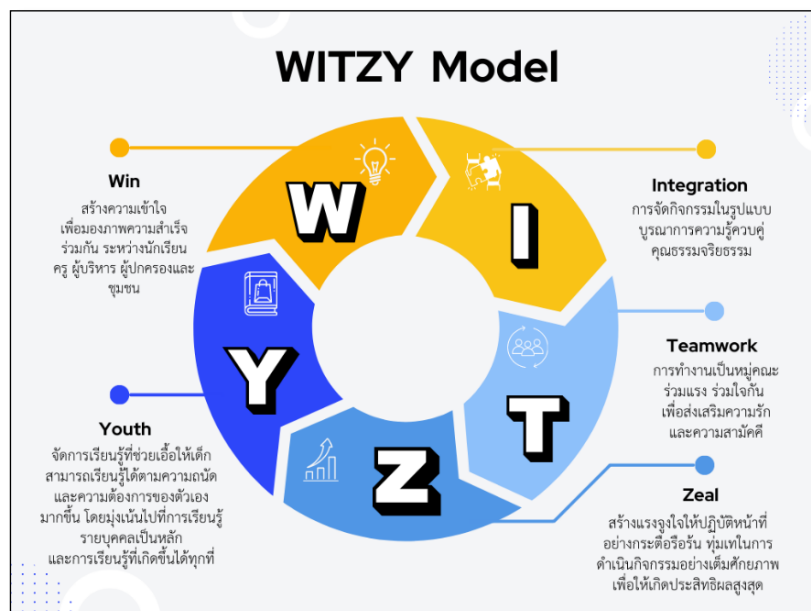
WITZY Model

W

I

T

Z

Y

Win
สร้างความเข้าใจ เพื่อมองภาพความสำเร็จ ร่วมกัน ระหว่างนักเรียน ครู ผู้บริหาร ผู้ปกครองและชุมชน

Integration
การจัดกิจกรรมในรูปแบบ บูรณาการความรู้ควบคู่ คุณธรรมจริยธรรม

Teamwork
การทำงานเป็นหมู่คณะ ร่วมแรง ร่วมใจกัน เพื่อส่งเสริมความรัก และความสามัคคี

Zeal
สร้างแรงจูงใจให้ปฏิบัติหน้าที่ อย่างกระตือรือร้น ทุ่มเทในการ ดำเนินกิจกรรมอย่างเต็มศักยภาพ เพื่อให้เกิดประสิทธิผลสูงสุด

Youth
จัดการเรียนรู้ที่ช่วยเอื้อให้เด็ก สามารถเรียนรู้ได้ตามความถนัด และความต้องการของตัวเอง มากขึ้น โดยมุ่งเน้นไปที่การเรียนรู้ รายบุคคลเป็นหลัก และการเรียนรู้ที่เกิดขึ้นได้ทุกที่